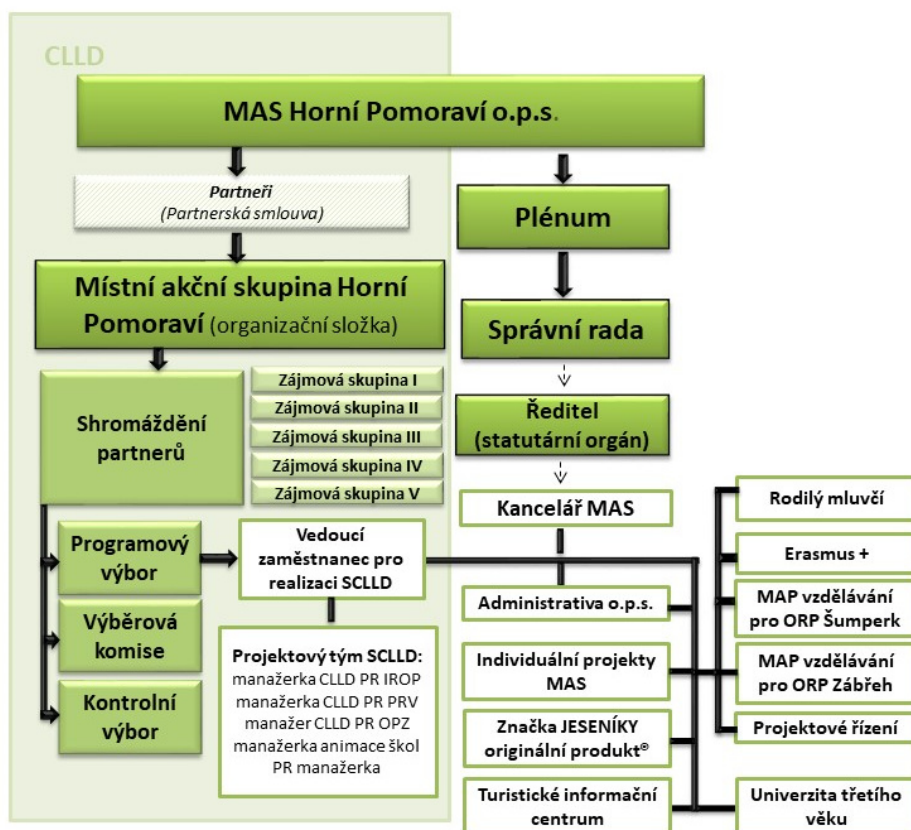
CLLD

MAS Horní Pomoraví o.p.s.

Partneři
(Partnerská smlouva)

Plénum

Místní akční skupina Horní Pomoraví (organizační složka)

Správní rada

Shromáždění partnerů

Zájmová skupina I
Zájmová skupina II
Zájmová skupina III
Zájmová skupina IV
Zájmová skupina V

Ředitel
(statutární orgán)

Kancelář MAS

Rodilý mluvčí

Erasmus +

Programový výbor

Vedoucí zaměstnanec pro realizaci SCLLD

Administrativa o.p.s.

MAP vzdělávání pro ORP Šumperk

Výběrová komise

Projektový tým SCLLD:
manažerka CLLD PR IROP
manažerka CLLD PR PRV
manažer CLLD PR OPZ
manažerka animace škol
PR manažerka

Individuální projekty MAS

MAP vzdělávání pro ORP Zábřeh

Kontrolní výbor

Značka JESENÍKY originální produkt®

Projektové řízení

Turistické informační centrum

Univerzita třetího věku